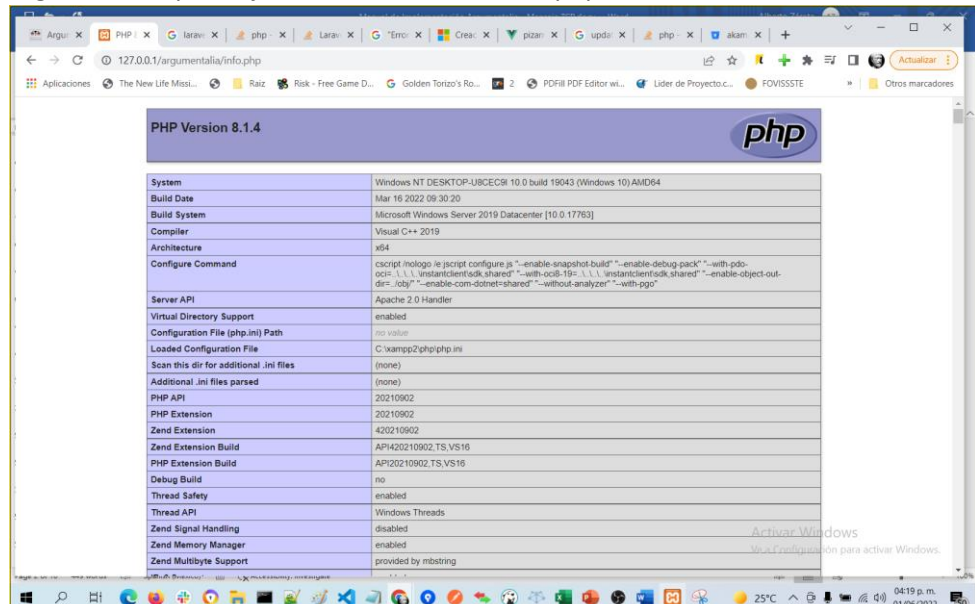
Argu × PHP × laravel × php × Larav × "Error × Creac × pizarr × updat × php × akam × +

127.0.0.1/argumentalia/info.php

Actualizar

Aplicaciones The New Life Missi... Raiz Risk - Free Game D... Golden Torizo's Ro... 2 PDFill PDF Editor wi... Lider de Proyecto.c... FOVISSSTE » Otros marcadores

PHP Version 8.1.4

php

| System | Windows NT DESKTOP-U8CEC9I 10.0 build 19043 (Windows 10) AMD64 |
|---|---|
| Build Date | Mar 16 2022 09:30:20 |
| Build System | Microsoft Windows Server 2019 Datacenter [10.0.17763] |
| Compiler | Visual C++ 2019 |
| Architecture | x64 |
| Configure Command | cscript /nologo /e:jscript configure.js "--enable-snapshot-build" "--enable-debug-pack" "--with-pdo-oci=..\..\..\..\instantclient\sdk,shared" "--with-oci8-19=..\..\..\..\instantclient\sdk,shared" "--enable-object-out-dir=../obj/" "--enable-com-dotnet=shared" "--without-analyzer" "--with-pgo" |
| Server API | Apache 2.0 Handler |
| Virtual Directory Support | enabled |
| Configuration File (php.ini) Path | no value |
| Loaded Configuration File | C:\xampp2\php\php.ini |
| Scan this dir for additional .ini files | (none) |
| Additional .ini files parsed | (none) |
| PHP API | 20210902 |
| PHP Extension | 20210902 |
| Zend Extension | 420210902 |
| Zend Extension Build | API420210902,TS,VS16 |
| PHP Extension Build | API20210902,TS,VS16 |
| Debug Build | no |
| Thread Safety | enabled |
| Thread API | Windows Threads |
| Zend Signal Handling | disabled |
| Zend Memory Manager | enabled |
| Zend Multibyte Support | provided by mbstring |

Activar Windows
Ve a Configuración para activar Windows.

25°C 04:19 p. m.